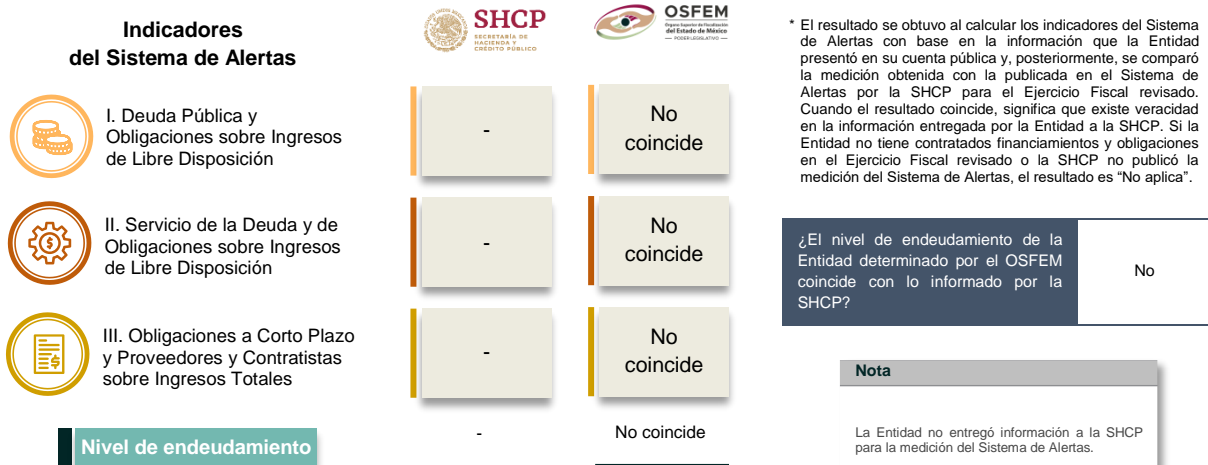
Indicadores del Sistema de Alertas

SHCP
SECRETARÍA DE HACIENDA Y CRÉDITO PÚBLICO

OSFEM
Órgano Superior de Fiscalización del Estado de México
PODER LEGISLATIVO

* El resultado se obtuvo al calcular los indicadores del Sistema de Alertas con base en la información que la Entidad presentó en su cuenta pública y, posteriormente, se comparó la medición obtenida con la publicada en el Sistema de Alertas por la SHCP para el Ejercicio Fiscal revisado. Cuando el resultado coincide, significa que existe veracidad en la información entregada por la Entidad a la SHCP. Si la Entidad no tiene contratados financiamientos y obligaciones en el Ejercicio Fiscal revisado o la SHCP no publicó la medición del Sistema de Alertas, el resultado es "No aplica".

| | SHCP | OSFEM |
|---|---|---|
| I. Deuda Pública y Obligaciones sobre Ingresos de Libre Disposición | - | No coincide |
| II. Servicio de la Deuda y de Obligaciones sobre Ingresos de Libre Disposición | - | No coincide |
| III. Obligaciones a Corto Plazo y Proveedores y Contratistas sobre Ingresos Totales | - | No coincide |
| Nivel de endeudamiento | - | No coincide |

| ¿El nivel de endeudamiento de la Entidad determinado por el OSFEM coincide con lo informado por la SHCP? | No |
|---|---|

Nota

La Entidad no entregó información a la SHCP para la medición del Sistema de Alertas.